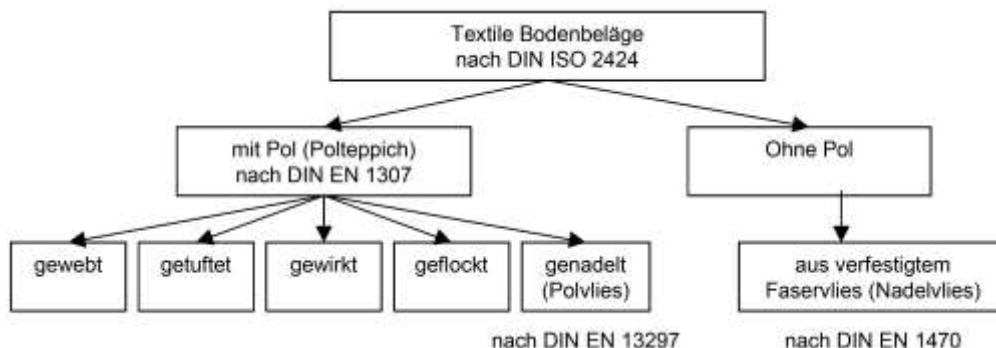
Textile Bodenbeläge nach DIN ISO 2424

mit Pol (Polteppich) nach DIN EN 1307

Ohne Pol

gewebt

getuftet

gewirkt

geflockt

genadelt (Polvlies)

aus verfestigtem Faservlies (Nadelvlies)

nach DIN EN 13297

nach DIN EN 1470